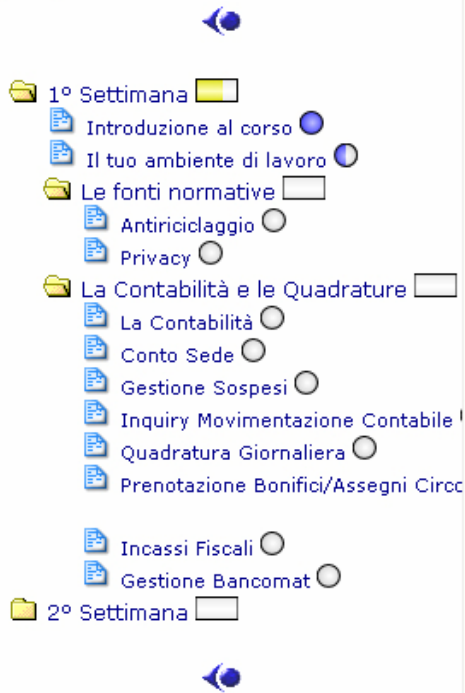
1° Settimana

Introduzione al corso

Il tuo ambiente di lavoro

Le fonti normative

Antiriciclaggio

Privacy

La Contabilità e le Quadrature

La Contabilità

Conto Sede

Gestione Sospesi

Inquiry Movimentazione Contabile

Quadratura Giornaliera

Prenotazione Bonifici/Assegni Circo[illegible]

Incassi Fiscali

Gestione Bancomat

2° Settimana